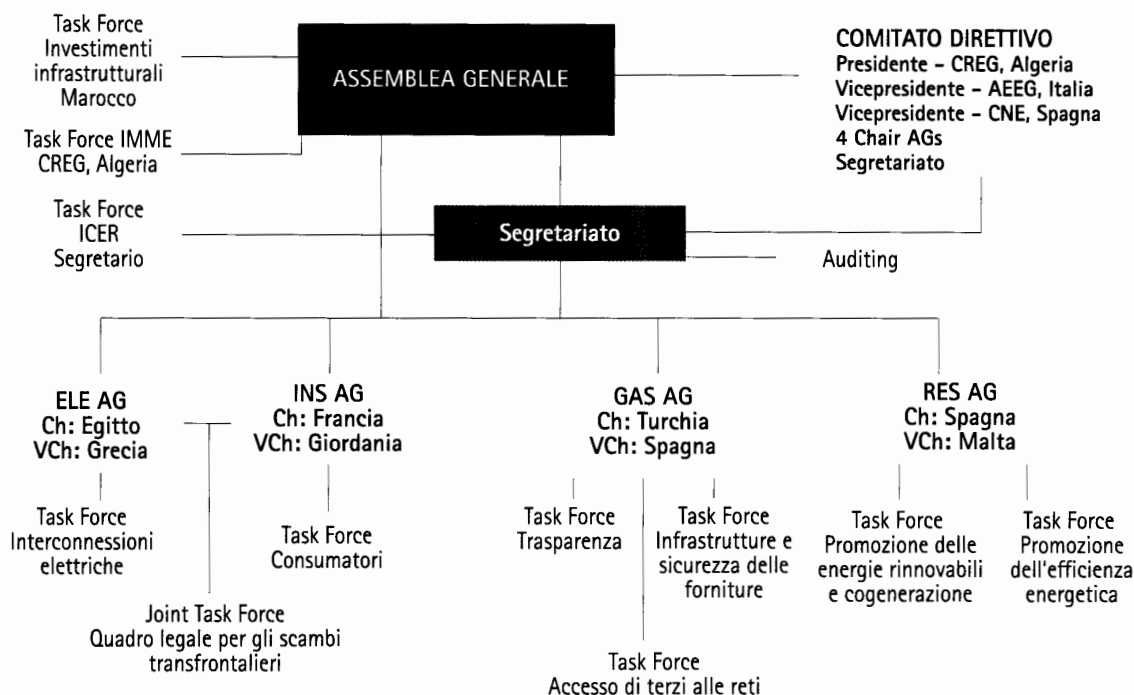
Task Force
Investimenti
infrastrutturali
Marocco

ASSEMBLEA GENERALE

COMITATO DIRETTIVO
Presidente - CREG, Algeria
Vicepresidente - AEEG, Italia
Vicepresidente - CNE, Spagna
4 Chair AGs
Segretariato

Task Force IMME
CREG, Algeria

Task Force
ICER
Segretario

Segretariato

Auditing

ELE AG
Ch: Egitto
VCh: Grecia

INS AG
Ch: Francia
VCh: Giordania

GAS AG
Ch: Turchia
VCh: Spagna

RES AG
Ch: Spagna
VCh: Malta

Task Force
Interconnessioni
elettriche

Task Force
Consumatori

Task Force
Trasparenza

Task Force
Infrastrutture e
sicurezza delle
forniture

Task Force
Promozione delle
energie rinnovabili
e cogenerazione

Task Force
Promozione
dell'efficienza
energetica

Joint Task Force
Quadro legale per gli scambi
transfrontalieri

Task Force
Accesso di terzi alle reti